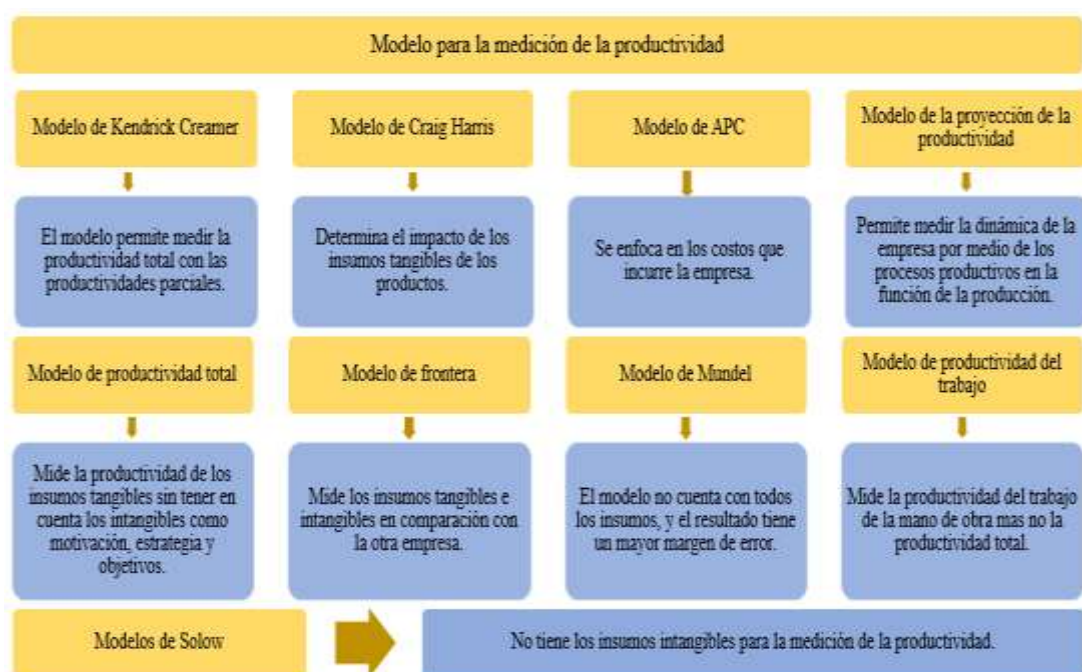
Modelo para la medición de la productividad

Modelo de Kendrick Creamer

El modelo permite medir la productividad total con las productividades parciales.

Modelo de Craig Harris

Determina el impacto de los insumos tangibles de los productos.

Modelo de APC

Se enfoca en los costos que incurre la empresa.

Modelo de la proyección de la productividad

Permite medir la dinámica de la empresa por medio de los procesos productivos en la función de la producción.

Modelo de productividad total

Mide la productividad de los insumos tangibles sin tener en cuenta los intangibles como motivación, estrategia y objetivos.

Modelo de frontera

Mide los insumos tangibles e intangibles en comparación con la otra empresa.

Modelo de Mundel

El modelo no cuenta con todos los insumos, y el resultado tiene un mayor margen de error.

Modelo de productividad del trabajo

Mide la productividad del trabajo de la mano de obra mas no la productividad total.

Modelos de Solow

No tiene los insumos intangibles para la medición de la productividad.